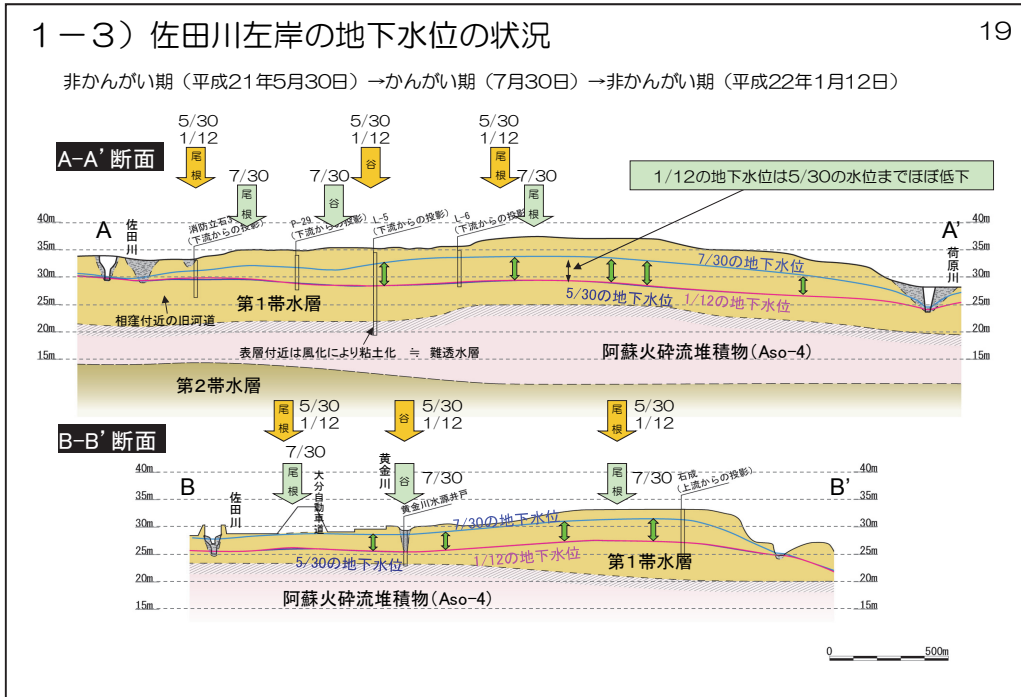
１－３）佐田川左岸の地下水位の状況

19

非かんがい期（平成21年5月30日）→かんがい期（7月30日）→非かんがい期（平成22年1月12日）

A-A’断面

5/30
1/12
尾根

7/30
尾根

5/30
1/12
谷

7/30
谷

5/30
1/12
尾根

7/30
尾根

1/12の地下水位は5/30の水位までほぼ低下

40m
35m
30m
25m
20m
15m

A

佐田川

消防立石（下流からの投影）

P-29（下流からの投影）

L-5（下流からの投影）

L-6（下流からの投影）

A’

荷原川

7/30の地下水位

5/30の地下水位

1/12の地下水位

第１帯水層

相窪付近の旧河道

表層付近は風化により粘土化 ≒ 難透水層

阿蘇火砕流堆積物（Aso-4）

第２帯水層

B-B’断面

尾根
5/30
1/12

7/30
尾根

谷
5/30
1/12

黄金川

7/30
谷

尾根
5/30
1/12

7/30
尾根

40m
35m
30m
25m
20m
15m

B

佐田川

大分自動車道

黄金川水源井戸

石成（上流からの投影）

B’

7/30の地下水位

1/12の地下水位

5/30の地下水位

第１帯水層

阿蘇火砕流堆積物（Aso-4）

0

500m